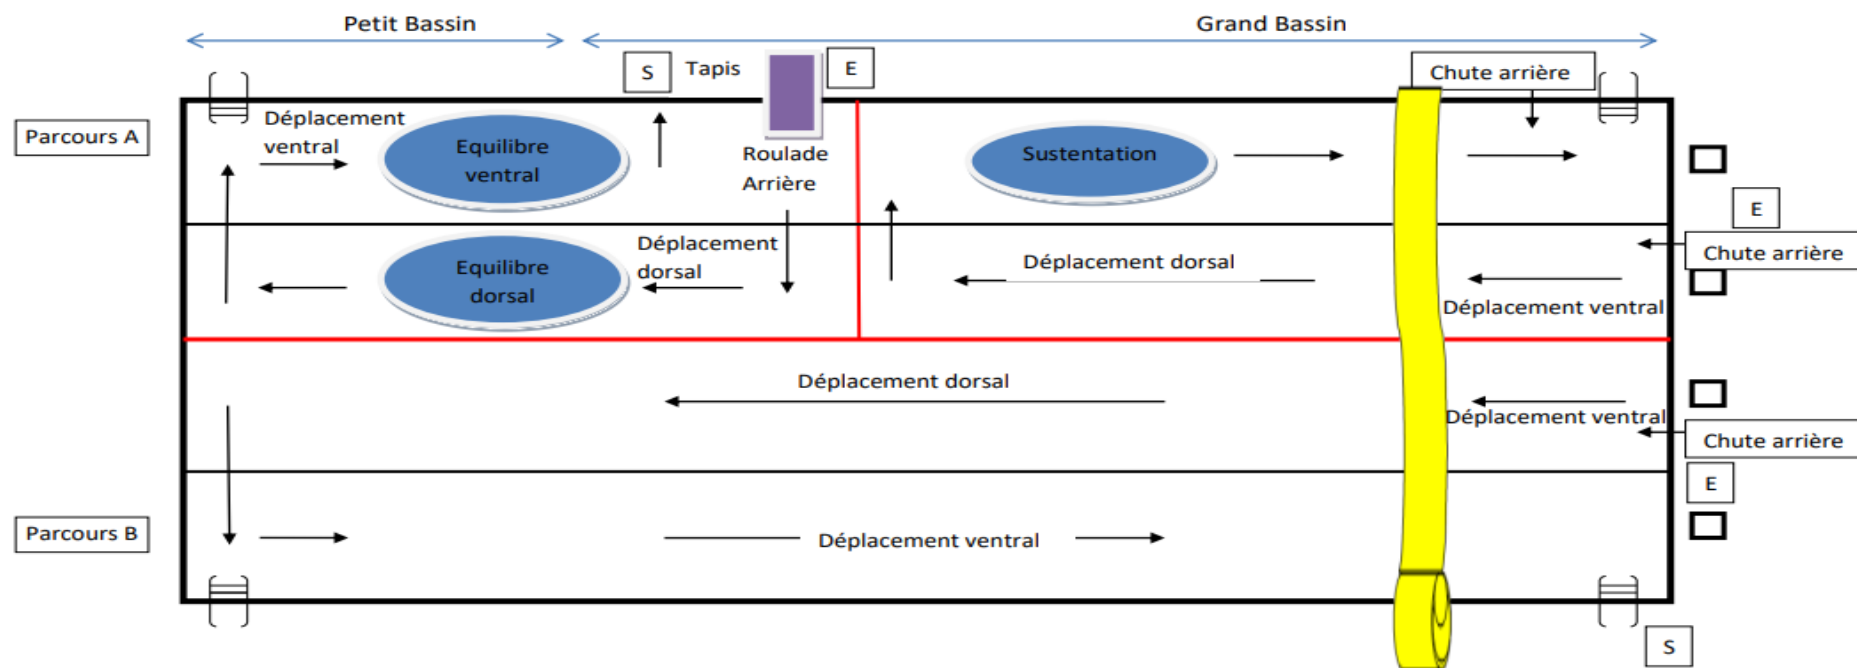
Petit Bassin

Grand Bassin

S

Tapis

E

Chute arrière

Parcours A

Déplacement ventral

Equilibre ventral

Roulade Arrière

Sustentation

E

Chute arrière

Equilibre dorsal

Déplacement dorsal

Déplacement dorsal

Déplacement ventral

Déplacement dorsal

Déplacement ventral

Chute arrière

E

Parcours B

Déplacement ventral

S